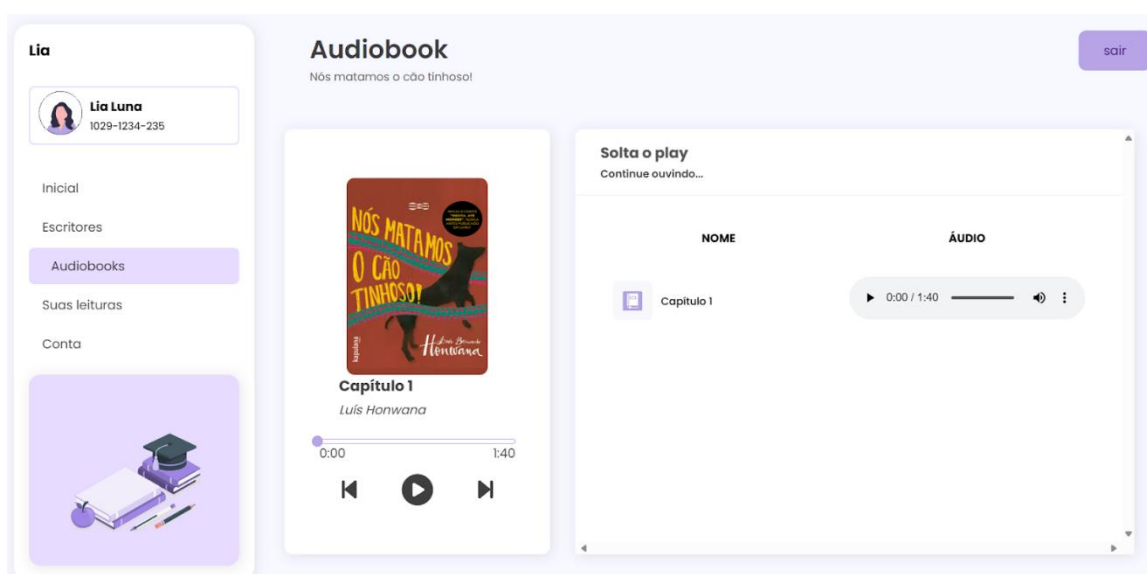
Lia

Lia Luna
1029-1234-235

Inicial
Escritores
Audiobooks
Suas leituras
Conta

Audiobook
Nós matamos o cão tinhoso!

sair

NÓS MATAMOS O CÃO TINHOSO!
Luís Bernardo Honwana
kapulana

Capítulo 1
Luís Honwana

0:00
1:40

Solta o play
Continue ouvindo...

| NOME | ÁUDIO |
|---|---|
| Capitulo 1 | 0:00 / 1:40 |